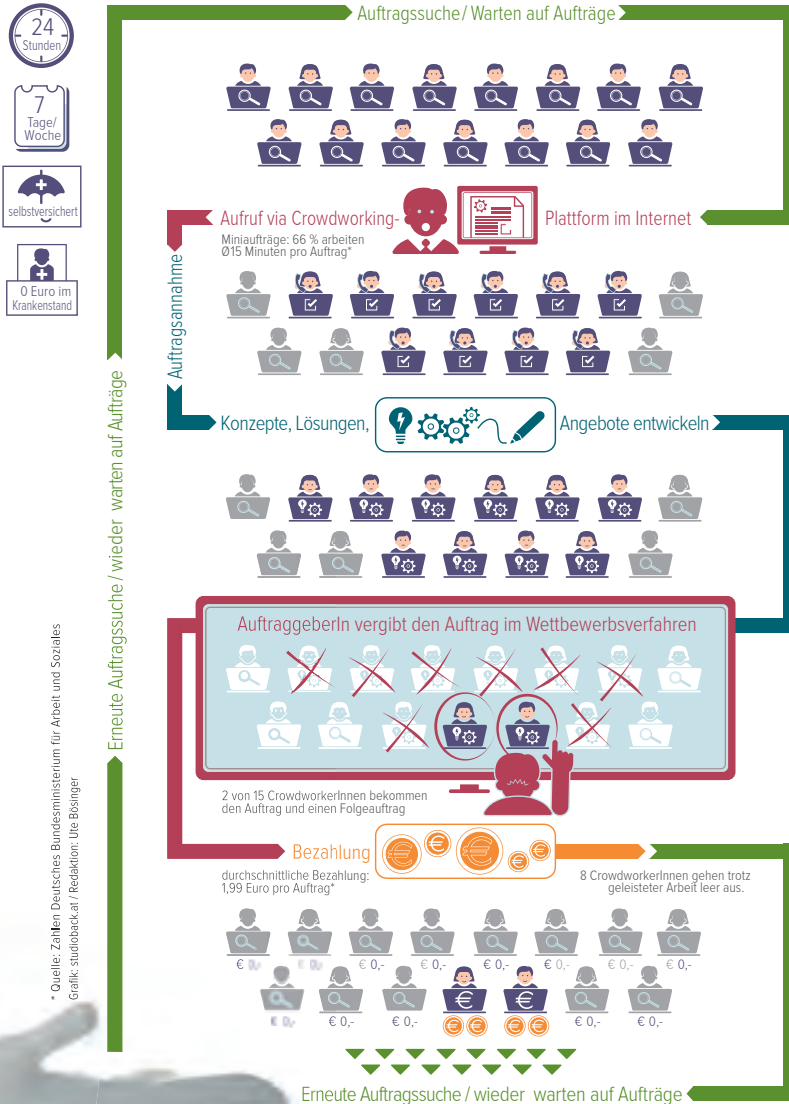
24
Stunden

7
Tage/
Woche

selbstversichert

0 Euro im
Krankenstand

Auftragssuche / Warten auf Aufträge

Aufruf via Crowdworking- Plattform im Internet

Miniaufträge: 66 % arbeiten
Ø15 Minuten pro Auftrag*

Auftragsannahme

Konzepte, Lösungen, Angebote entwickeln

AuftraggeberIn vergibt den Auftrag im Wettbewerbsverfahren

2 von 15 CrowdworkerInnen bekommen den Auftrag und einen Folgeauftrag

Bezahlung

durchschnittliche Bezahlung:
1,99 Euro pro Auftrag*

8 CrowdworkerInnen gehen trotz geleisteter Arbeit leer aus.

€ 0,- € 0,- € 0,- € 0,- € 0,- € 0,- € 0,- € 0,-
€ 0,- € 0,- € 0,- € 0,- € 0,- € 0,-

Erneute Auftragssuche / wieder warten auf Aufträge

Erneute Auftragssuche / wieder warten auf Aufträge

* Quelle: Zahlen Deutsches Bundesministerium für Arbeit und Soziales
Grafik: studioback.at / Redaktion: Ute Bösinger